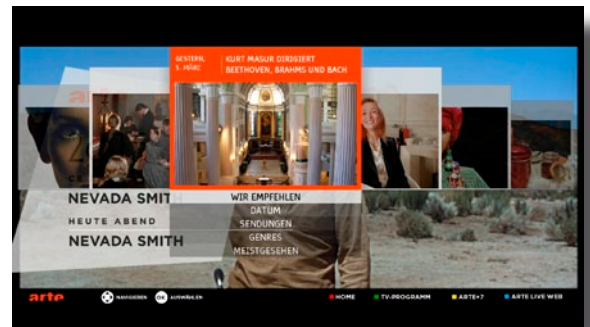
GESTERN, 5. MÄRZ

KURT MASUR DIRIGIERT BEETHOVEN, BRAHMS UND BACH

NEVADA SMITH

HEUTE ABEND

NEVADA SMITH

WIR EMPFEHLEN
DATUM
SENDUNGEN
GENRES
MEISTGESEHEN

arte

NAVIGIEREN

OK AUSWÄHLEN

HOME

TV-PROGRAMM

ARTE+7

ARTE LIVE WEB